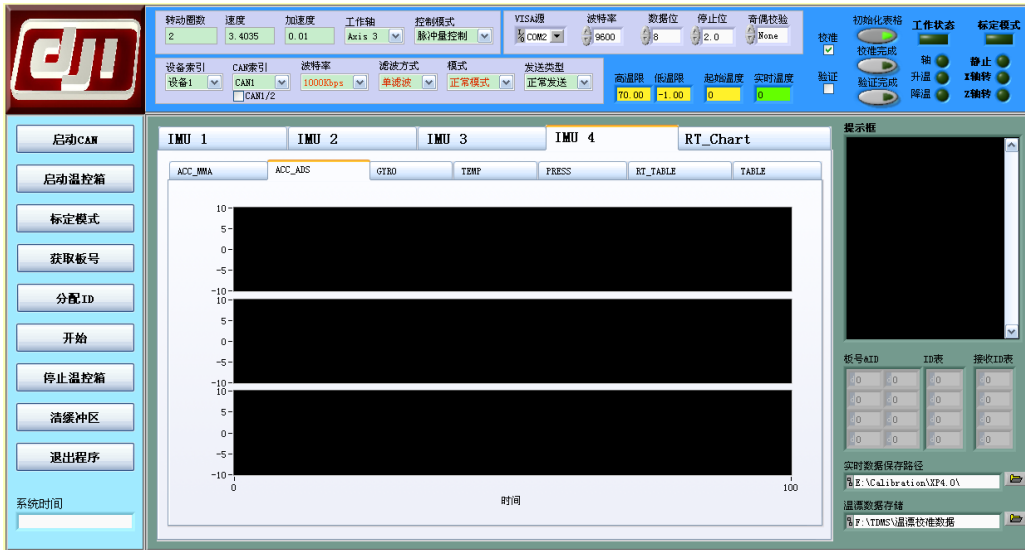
dji

转动圈数 2
速度 3.4035
加速度 0.01
工作轴 Axis 3
控制模式 脉冲量控制
VISA源 COM2
波特率 9600
数据位 8
停止位 2.0
奇偶校验 None
校准 ☑
验证 ☐
初始化表格
校准完成
验证完成
工作状态
标定模式
轴
升温
降温
静止
X轴转
Z轴转

设备索引 设备1
CAN索引 CAN1
CAN1/2
波特率 1000Kbps
滤波方式 单滤波
模式 正常模式
发送类型 正常发送
高温限 70.00
低温限 -1.00
起始温度 0
实时温度 0

启动CAN
启动温控箱
标定模式
获取板号
分配ID
开始
停止温控箱
清缓冲区
退出程序
系统时间

IMU 1
IMU 2
IMU 3
IMU 4
RT_Chart

ACC_MMA
ACC_ADS
GYRO
TEMP
PRESS
RT_TABLE
TABLE

10
5
0
-5
-10
10
5
0
-5
-10
10
5
0
-5
-10
0
100
时间

提示框
板号&ID
ID表
接收ID表
0 0 0 0
0 0 0 0
0 0 0 0
0 0 0 0
实时数据保存路径
E:\Calibration\XP4.0\
温漂数据存储
F:\TDMS\温漂校准数据